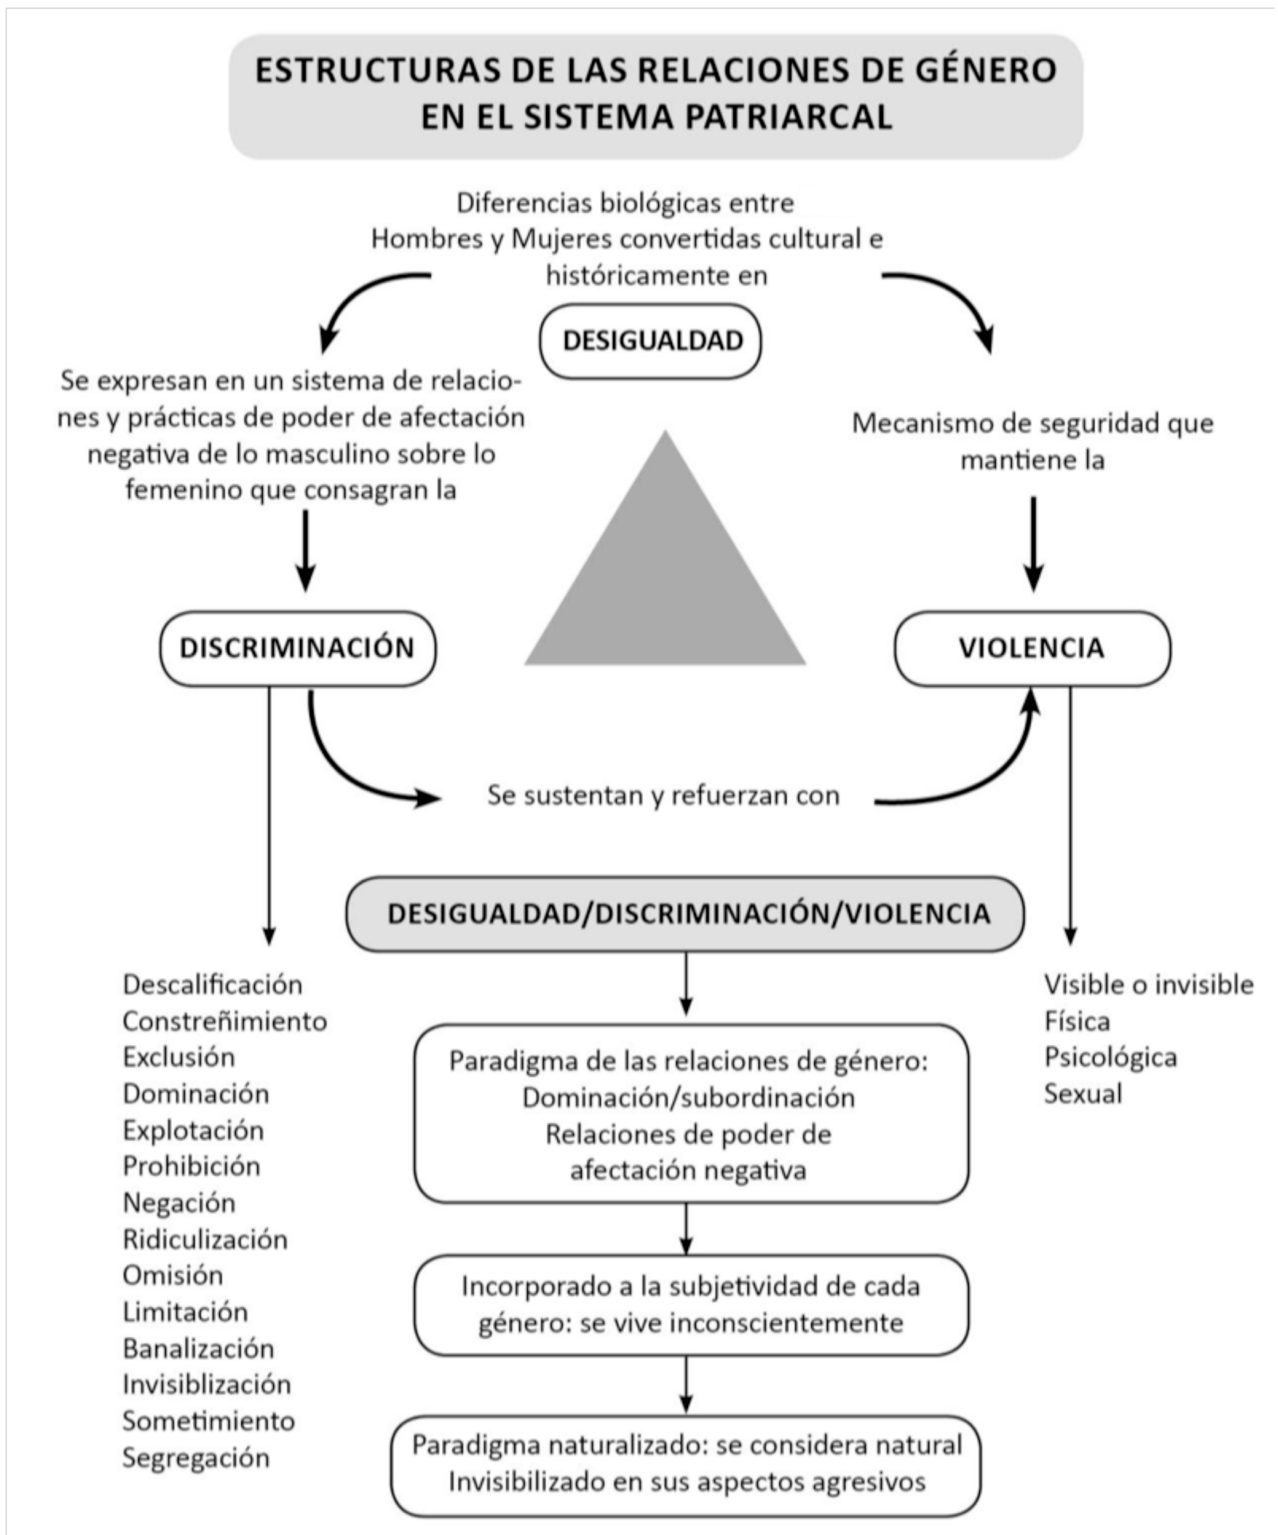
ESTRUCTURAS DE LAS RELACIONES DE GÉNERO EN EL SISTEMA PATRIARCAL

Diferencias biológicas entre Hombres y Mujeres convertidas cultural e históricamente en

DESIGUALDAD

Se expresan en un sistema de relaciones y prácticas de poder de afectación negativa de lo masculino sobre lo femenino que consagran la

Mecanismo de seguridad que mantiene la

DISCRIMINACIÓN

VIOLENCIA

Se sustentan y refuerzan con

DESIGUALDAD/DISCRIMINACIÓN/VIOLENCIA

Descalificación
Constreñimiento
Exclusión
Dominación
Explotación
Prohibición
Negación
Ridiculización
Omisión
Limitación
Banalización
Invisiblización
Sometimiento
Segregación

Paradigma de las relaciones de género: Dominación/subordinación Relaciones de poder de afectación negativa

Incorporado a la subjetividad de cada género: se vive inconscientemente

Paradigma naturalizado: se considera natural Invisibilizado en sus aspectos agresivos

Visible o invisible
Física
Psicológica
Sexual